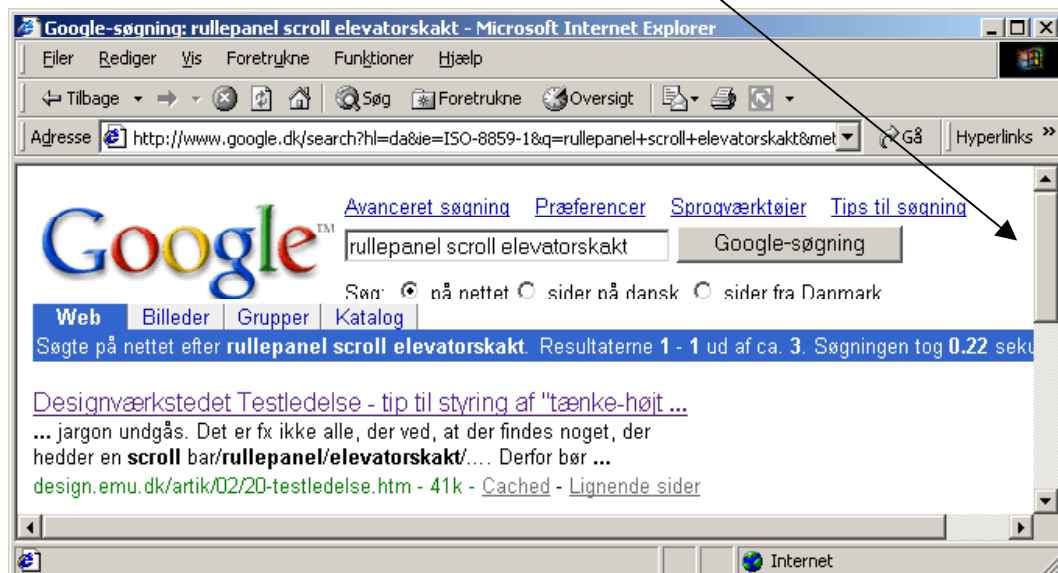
Google-søgning: rullepanel scroll elevatorskakt - Microsoft Internet Explorer

Filer Rediger Vis Foretrukne Funktioner Hjælp

Tilbage Søg Foretrukne Oversigt

Adresse http://www.google.dk/search?hl=da&ie=ISO-8859-1&q=rullepanel+scroll+elevatorskakt&met Gå Hyperlinks »

Google™

Avanceret søgning Præferencer Sprogværktøjer Tips til søgning

rullepanel scroll elevatorskakt Google-søgning

Søg: på nettet sider på dansk sider fra Danmark

Web Billeder Grupper Katalog

Søgte på nettet efter **rullepanel scroll elevatorskakt**. Resultaterne **1** - **1** ud af ca. **3**. Søgningen tog **0.22** seku

Designværkstedet Testledelse - tip til styring af "tænke-højt ...

... jargon undgås. Det er fx ikke alle, der ved, at der findes noget, der hedder en **scroll** bar/**rullepanel**/**elevatorskakt**/.... Derfor bør ...

design.emu.dk/artik/02/20-testledelse.htm - 41k - Cached - Lignende sider

Internet